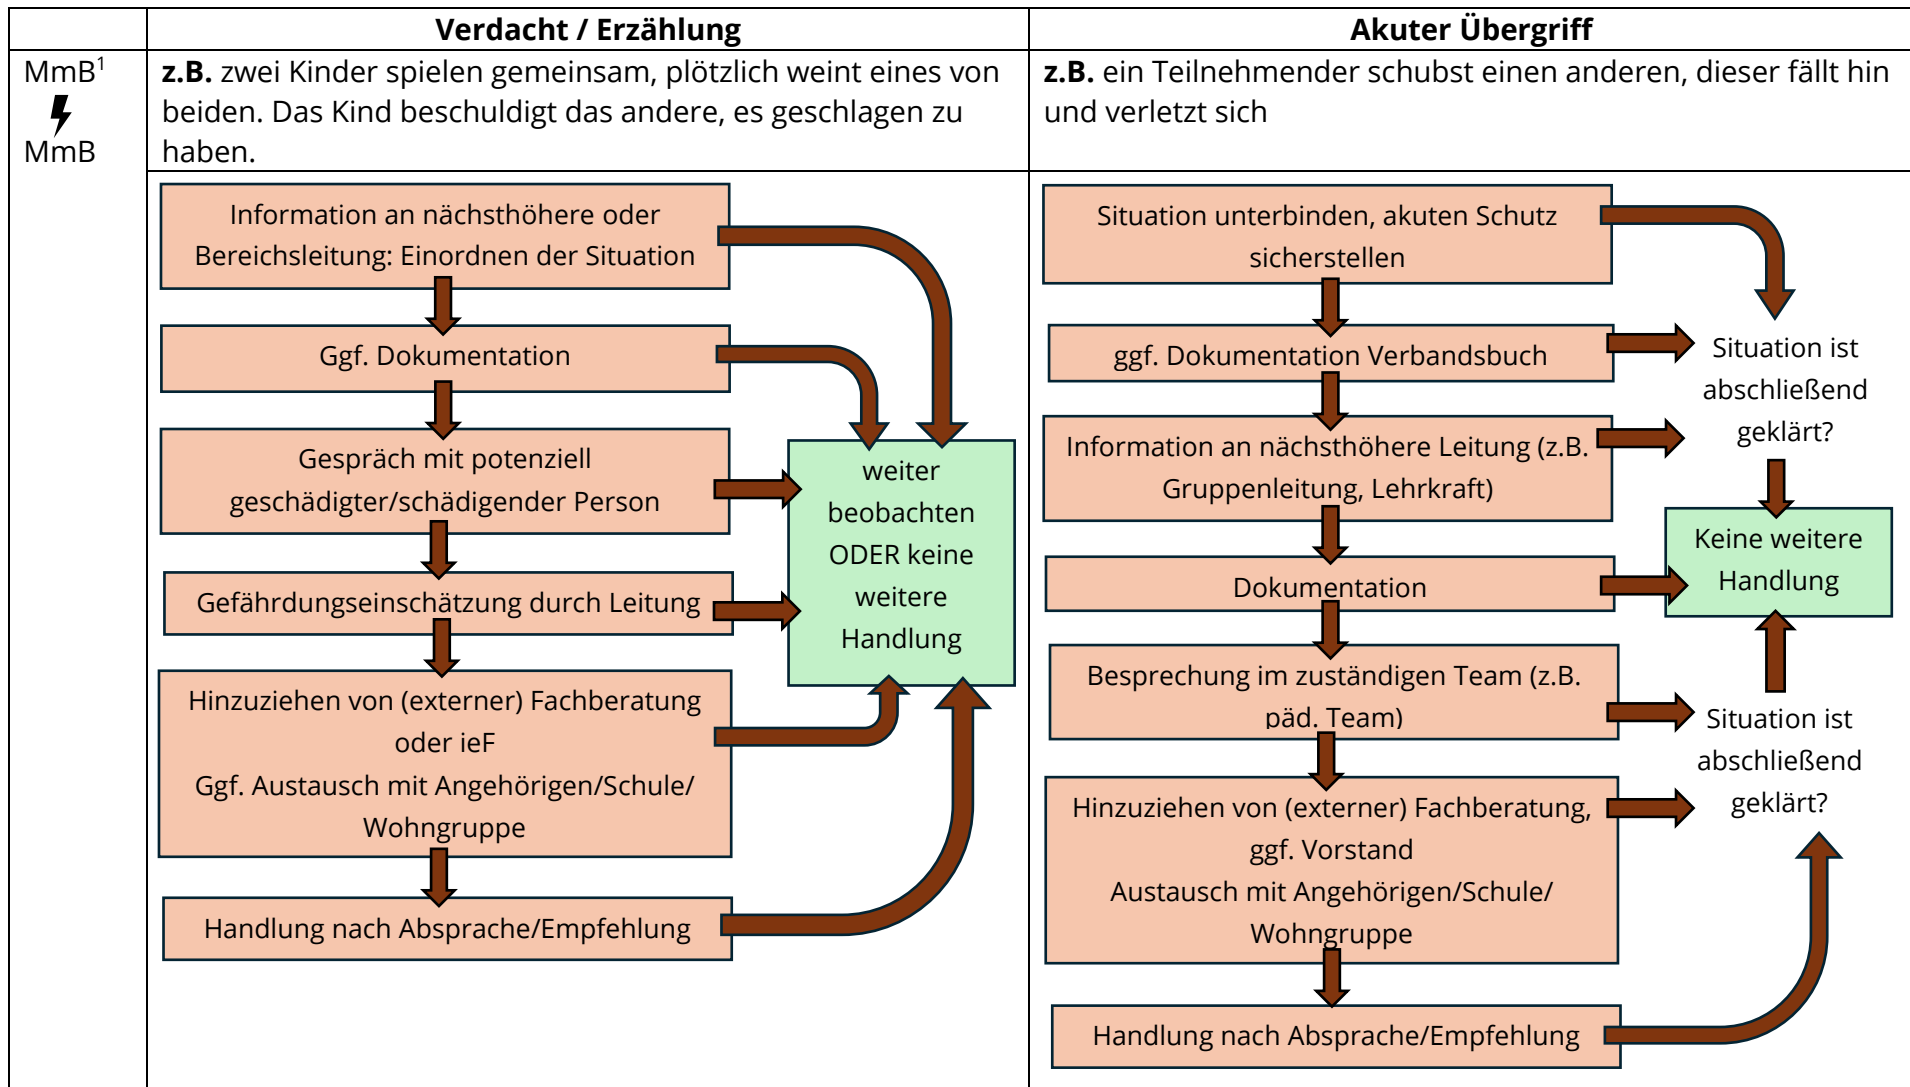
| | Verdacht / Erzählung | Akuter Übergriff |
|---|---|---|
| MmB$^1$ MmB | **z.B.** zwei Kinder spielen gemeinsam, plötzlich weint eines von beiden. Das Kind beschuldigt das andere, es geschlagen zu haben. | **z.B.** ein Teilnehmender schubst einen anderen, dieser fällt hin und verletzt sich |

Information an nächsthöhere oder Bereichsleitung: Einordnen der Situation

Ggf. Dokumentation

Gespräch mit potenziell geschädigter/schädigender Person

Gefährdungseinschätzung durch Leitung

Hinzuziehen von (externer) Fachberatung oder ieF
Ggf. Austausch mit Angehörigen/Schule/ Wohngruppe

Handlung nach Absprache/Empfehlung

weiter beobachten ODER keine weitere Handlung

Situation unterbinden, akuten Schutz sicherstellen

ggf. Dokumentation Verbandsbuch

Information an nächsthöhere Leitung (z.B. Gruppenleitung, Lehrkraft)

Dokumentation

Besprechung im zuständigen Team (z.B. päd. Team)

Hinzuziehen von (externer) Fachberatung, ggf. Vorstand
Austausch mit Angehörigen/Schule/ Wohngruppe

Handlung nach Absprache/Empfehlung

Situation ist abschließend geklärt?

Keine weitere Handlung

Situation ist abschließend geklärt?